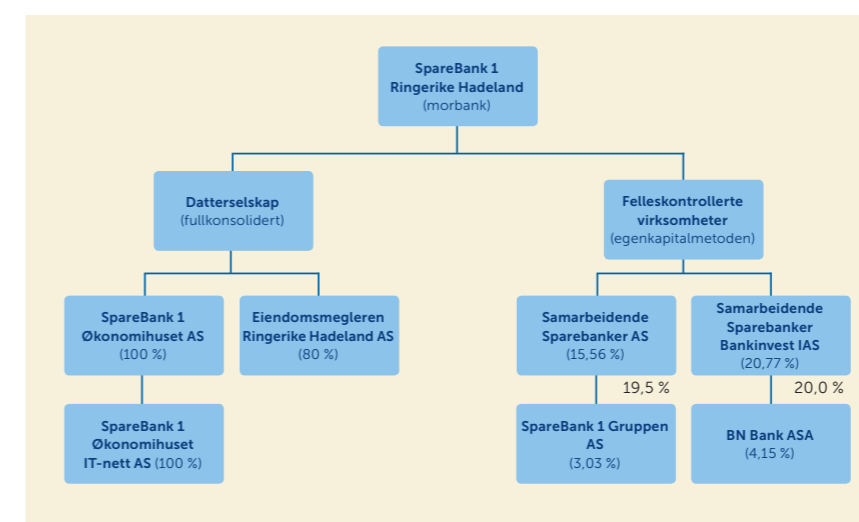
SpareBank 1
Ringerike Hadeland
(morbank)

Datterselskap
(fullkonsolidert)

Felleskontrollerte virksomheter
(egenkapitalmetoden)

SpareBank 1
Økonomihuset AS
(100 %)

Eiendomsmegleren
Ringerike Hadeland AS
(80 %)

Samarbeidende
Sparebanker AS
(15,56 %)

Samarbeidende
Sparebanker
Bankinvest IAS
(20,77 %)

SpareBank 1
Økonomihuset
IT-nett AS (100 %)

19,5 %

20,0 %

SpareBank 1 Gruppen
AS
(3,03 %)

BN Bank ASA
(4,15 %)